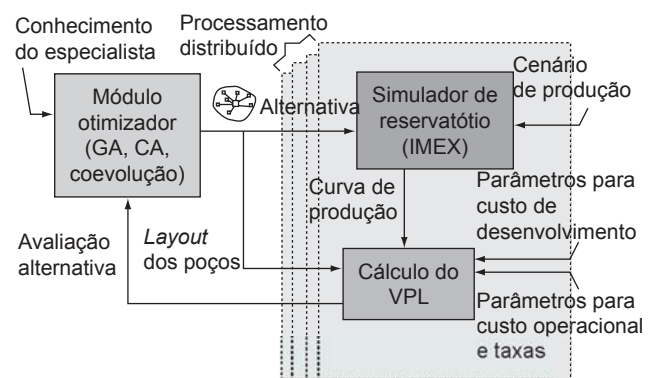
Conhecimento do especialista

Processamento distribuído

Módulo otimizador (GA, CA, coevolução)

Alternativa

Simulador de reservatótio (IMEX)

Cenário de produção

Curva de produção

Parâmetros para custo de desenvolvimento

Avaliação alternativa

*Layout* dos poços

Cálculo do VPL

Parâmetros para custo operacional e taxas